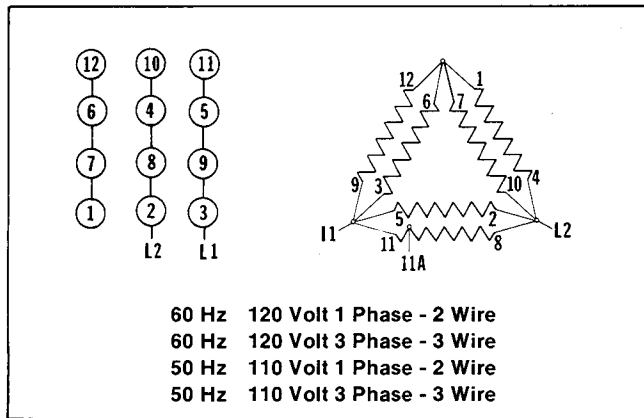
12
6
7
1

10
4
8
2
L2

11
5
9
3
L1

12
6
7
1
9
3
10
4
5
2
11
8
L1
L2
11A

60 Hz 120 Volt 1 Phase - 2 Wire
60 Hz 120 Volt 3 Phase - 3 Wire
50 Hz 110 Volt 1 Phase - 2 Wire
50 Hz 110 Volt 3 Phase - 3 Wire